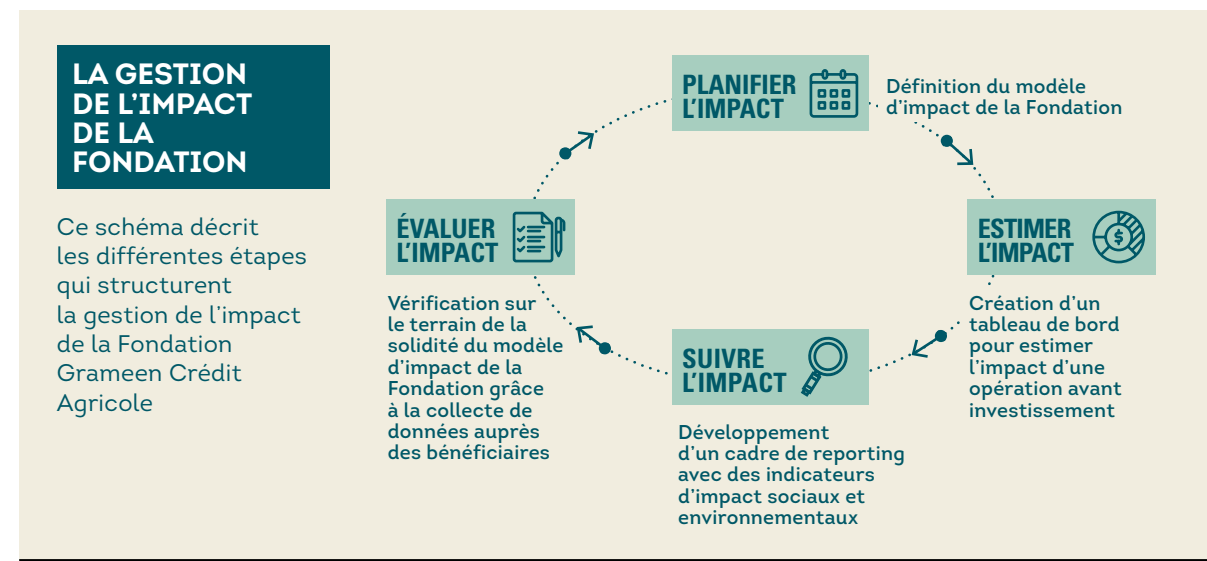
LA GESTION DE L'IMPACT DE LA FONDATION

Ce schéma décrit les différentes étapes qui structurent la gestion de l'impact de la Fondation Grameen Crédit Agricole

PLANIFIER L'IMPACT

Définition du modèle d'impact de la Fondation

ESTIMER L'IMPACT

Création d'un tableau de bord pour estimer l'impact d'une opération avant investissement

SUIVRE L'IMPACT

Développement d'un cadre de reporting avec des indicateurs d'impact sociaux et environnementaux

ÉVALUER L'IMPACT

Vérification sur le terrain de la solidité du modèle d'impact de la Fondation grâce à la collecte de données auprès des bénéficiaires